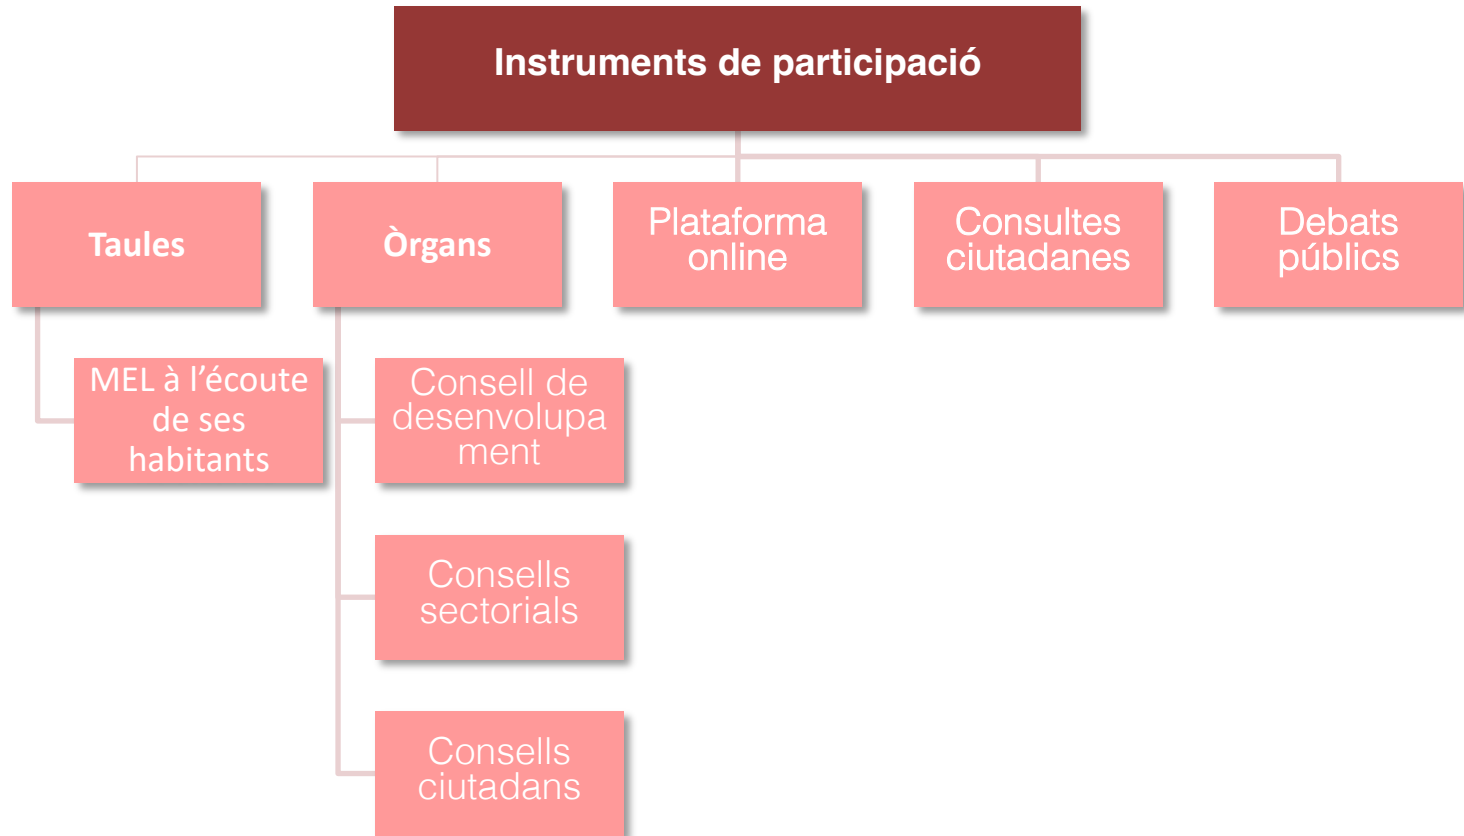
Instruments de participació

Taules

Òrgans

Plataforma online

Consultes ciutadanes

Debats públics

MEL à l’écoute de ses habitants

Consell de desenvolupa ment

Consells sectorials

Consells ciutadans